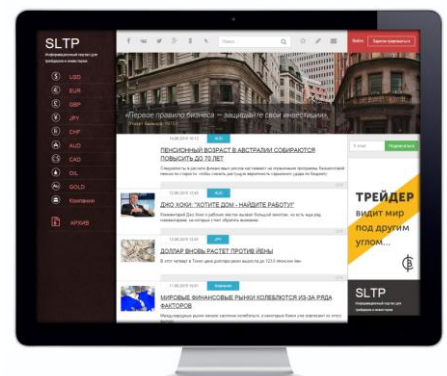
SLTP
Информационный портал для трейдеров и инвесторов

USD
EUR
GBP
JPY
CHF
AUD
CAD
OIL
GOLD
Компании
АРХИВ

Поиск
Войти
Задать вопрос

«Первое правило бизнеса — защищайте свои инвестиции»

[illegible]
ПЕНСИОННЫЙ ВОЗРАСТ В АВСТРАЛИИ СОБИРАЮТСЯ ПОВЫСИТЬ ДО 70 ЛЕТ

ДЖО ХОКИ: "ХОТИТЕ ДОМ - НАЙДИТЕ РАБОТУ"

ДОЛЛАР ВНОВЬ РАСТЕТ ПРОТИВ ИЕНЫ

МИРОВЫЕ ФИНАНСОВЫЕ РЫНКИ КОЛЕБЛЮТСЯ ИЗ-ЗА РЯДА ФАКТОРОВ

ТРЕЙДЕР
видит мир под другим углом...

SLTP
Информационный портал для трейдеров и инвесторов